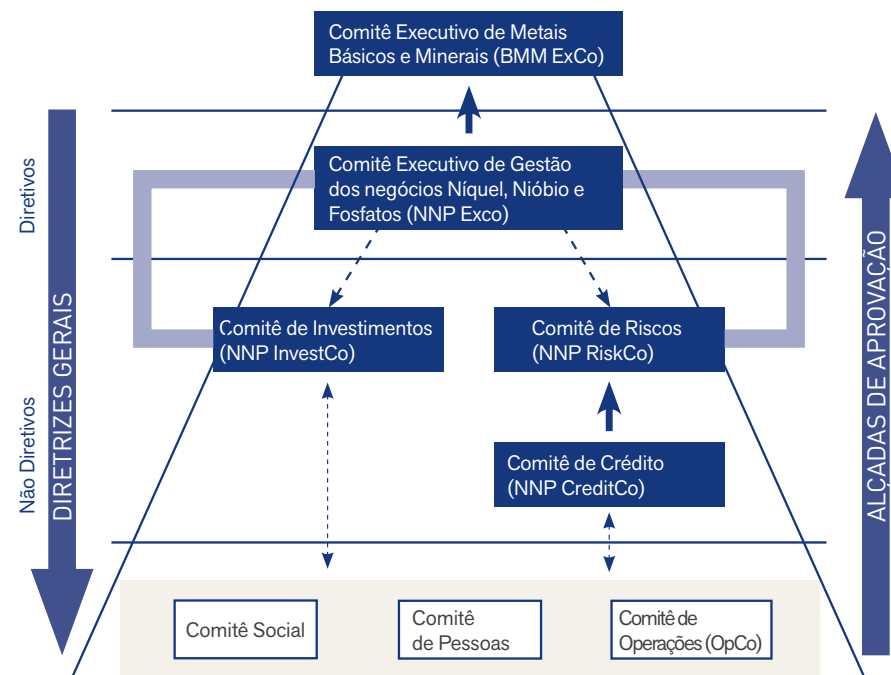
Comitê Executivo de Metais Básicos e Minerais (BMM ExCo)

Diretivos

DIRETRIZES GERAIS

Comitê Executivo de Gestão dos negócios Níquel, Nióbio e Fosfatos (NNP Exco)

ALÇADAS DE APROVAÇÃO

Comitê de Investimentos (NNP InvestCo)

Comitê de Riscos (NNP RiskCo)

Não Diretivos

Comitê de Crédito (NNP CreditCo)

Comitê Social

Comitê de Pessoas

Comitê de Operações (OpCo)